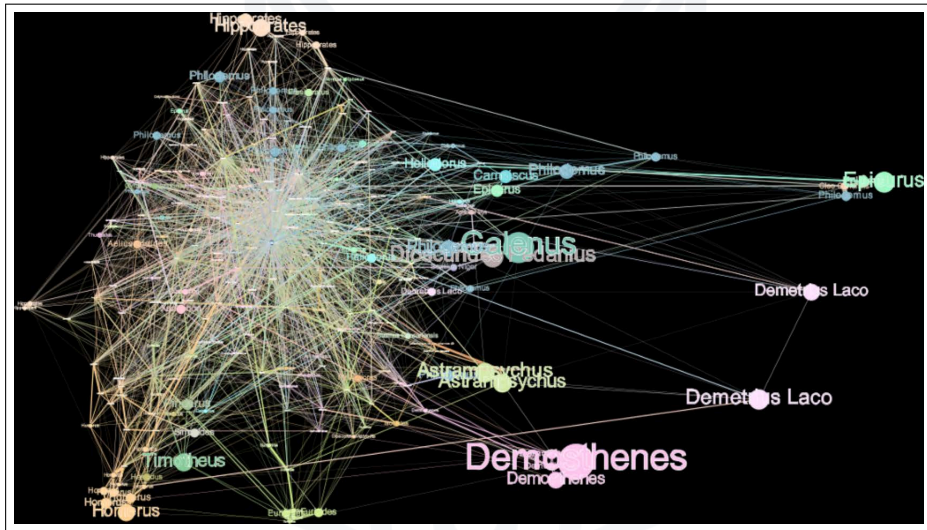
Hippocrates
Hippocrates
Hippocrates
Philodemus
Philodemus
Philodemus
Philodemus
Heliodorus
Carneiscus
Epicurus
Philodemus
Epicurus
Philodemus
Galenus
Dioscurides Pedanius
Philodemus
Demetrius Laco
Demetrius Laco
Demetrius Laco
Astrampsychus
Astrampsychus
Demosthenes
Demosthenes
Timotheus
Homerus
Homerus
Homerus
Euripides
Euripides